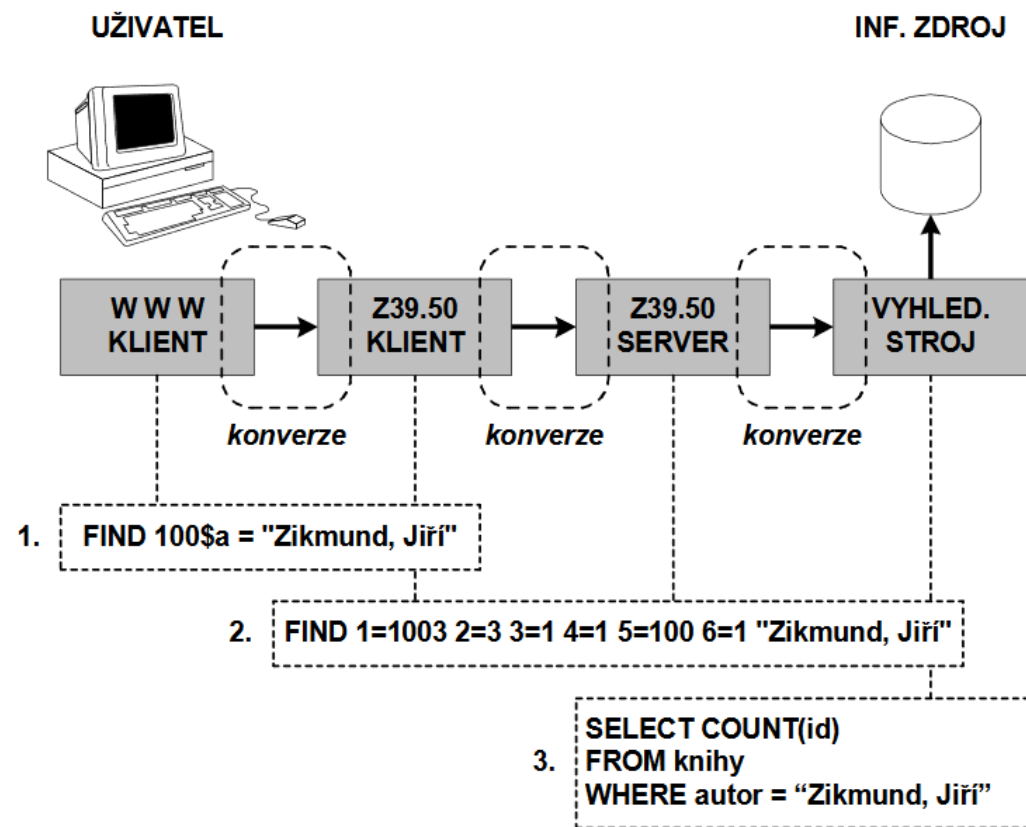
UŽIVATEL

INF. ZDROJ

W W W KLIENT

Z39.50 KLIENT

Z39.50 SERVER

VYHLED. STROJ

konverze

konverze

konverze

1. FIND 100$a = "Zikmund, Jiří"

2. FIND 1=1003 2=3 3=1 4=1 5=100 6=1 "Zikmund, Jiří"

3. SELECT COUNT(id)
FROM knihy
WHERE autor = “Zikmund, Jiří”